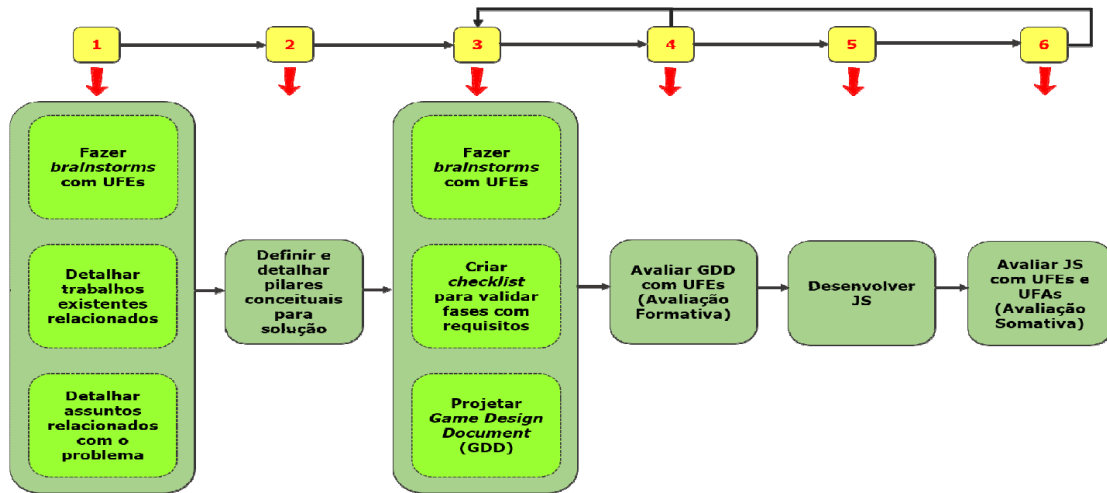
1

2

3

4

5

6

Fazer *brainstorms* com UFEs

Detalhar trabalhos existentes relacionados

Detalhar assuntos relacionados com o problema

Definir e detalhar pilares conceituais para solução

Fazer *brainstorms* com UFEs

Criar *checklist* para validar fases com requisitos

Projetar *Game Design Document* (GDD)

Avaliar GDD com UFEs (Avaliação Formativa)

Desenvolver JS

Avaliar JS com UFEs e UFAs (Avaliação Somativa)